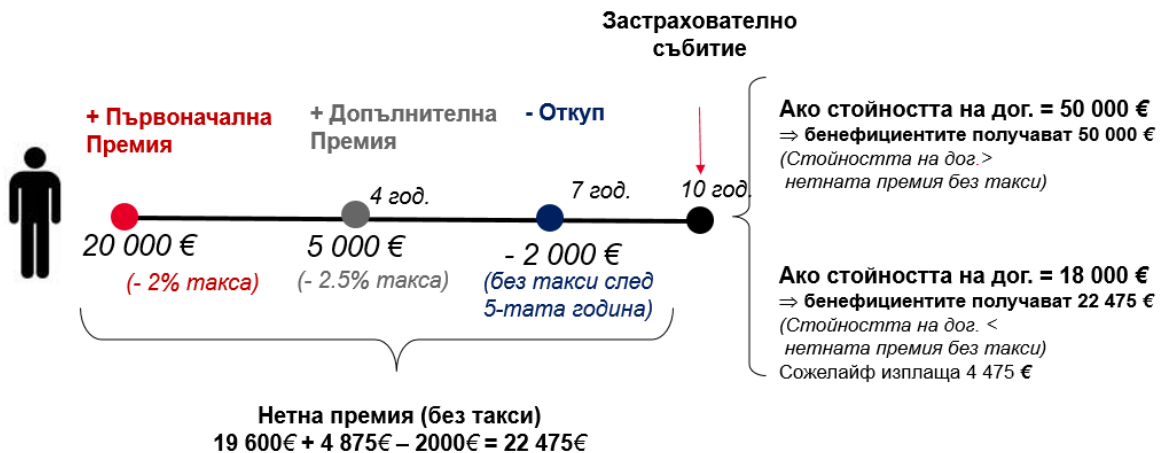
Застрахователно събитие

+ Първоначална Премия

+ Допълнителна Премия

- Откуп

4 год.

7 год.

10 год.

20 000 €

(- 2% такса)

5 000 €

(- 2.5% такса)

- 2 000 €

(без такси след 5-тата година)

Ако стойността на дог. = 50 000 €
⇒ бенефициентите получават 50 000 €
(Стойността на дог.> нетната премия без такси)

Ако стойността на дог. = 18 000 €
⇒ бенефициентите получават 22 475 €
(Стойността на дог. < нетната премия без такси)
Сожелайф изплаща 4 475 €

Нетна премия (без такси)
19 600€ + 4 875€ – 2000€ = 22 475€